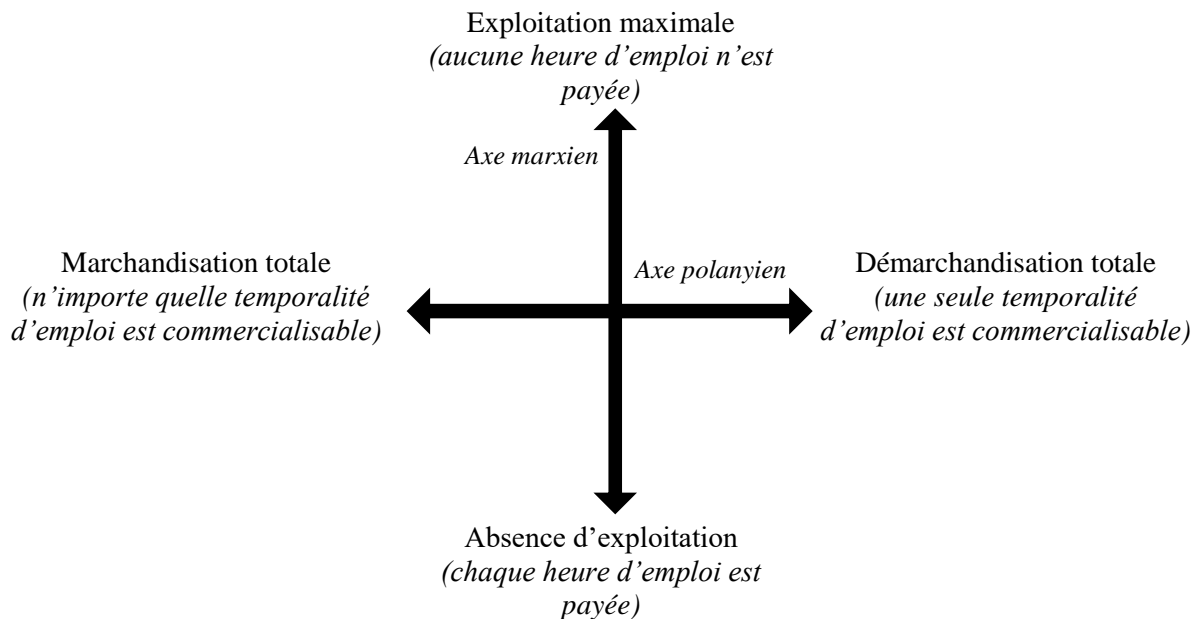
Exploitation maximale
(aucune heure d'emploi n'est payée)

Axe marxien

Marchandisation totale
(n'importe quelle temporalité d'emploi est commercialisable)

Axe polanyien

Démarchandisation totale
(une seule temporalité d'emploi est commercialisable)

Absence d'exploitation
(chaque heure d'emploi est payée)